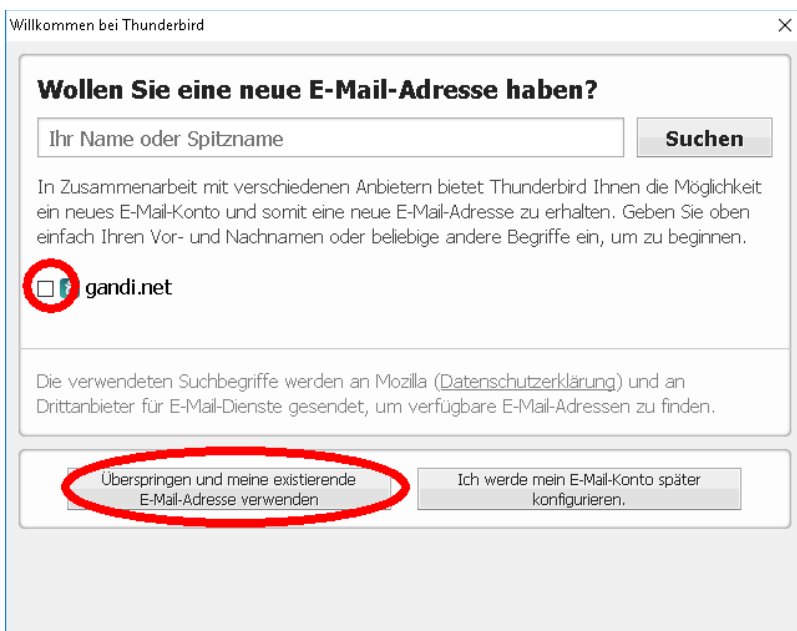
Willkommen bei Thunderbird

×

Wollen Sie eine neue E-Mail-Adresse haben?

Ihr Name oder Spitzname

Suchen

In Zusammenarbeit mit verschiedenen Anbietern bietet Thunderbird Ihnen die Möglichkeit ein neues E-Mail-Konto und somit eine neue E-Mail-Adresse zu erhalten. Geben Sie oben einfach Ihren Vor- und Nachnamen oder beliebige andere Begriffe ein, um zu beginnen.

gandi.net

Die verwendeten Suchbegriffe werden an Mozilla (Datenschutzerklärung) und an Drittanbieter für E-Mail-Dienste gesendet, um verfügbare E-Mail-Adressen zu finden.

Überspringen und meine existierende E-Mail-Adresse verwenden

Ich werde mein E-Mail-Konto später konfigurieren.